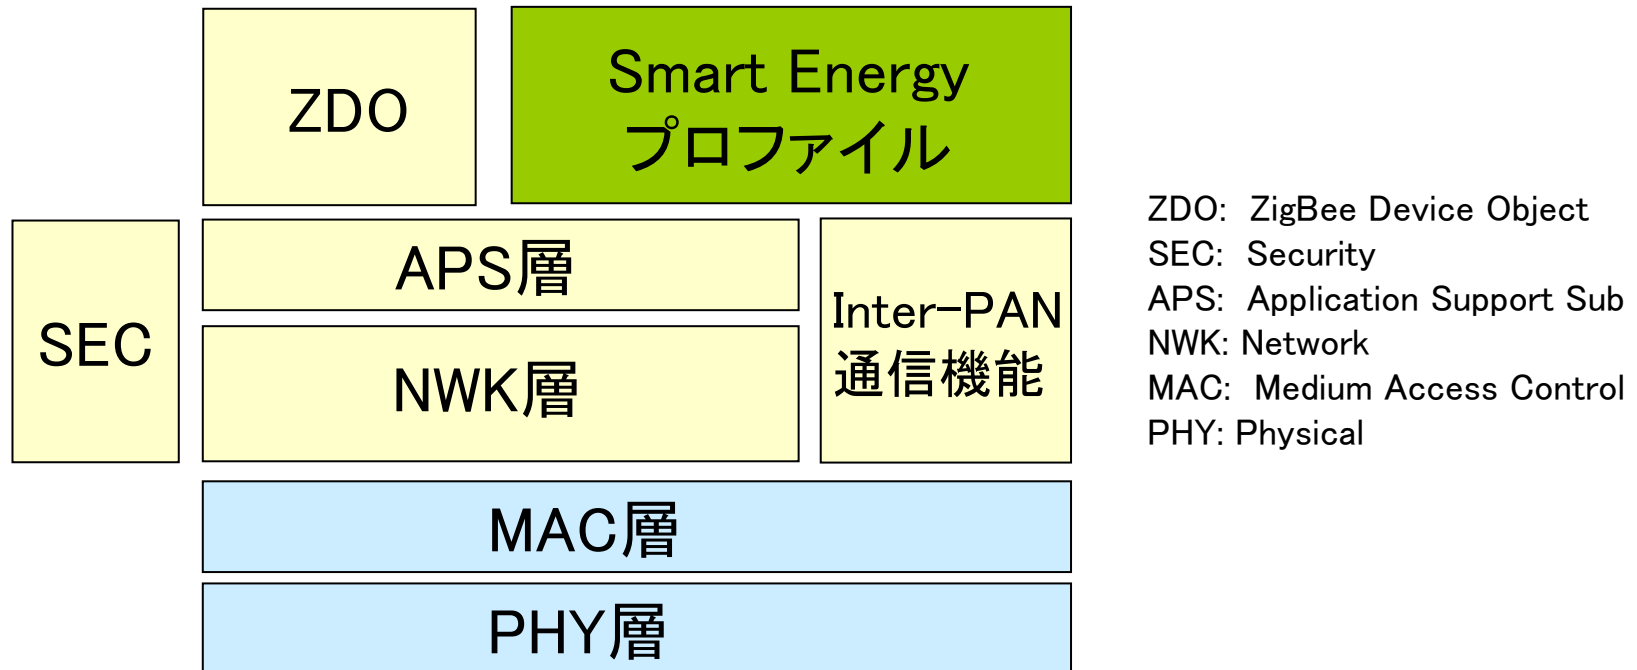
ZDO

Smart Energy プロファイル

SEC

APS層

NWK層

Inter-PAN 通信機能

MAC層

PHY層

ZDO: ZigBee Device Object
SEC: Security
APS: Application Support Sub
NWK: Network
MAC: Medium Access Control
PHY: Physical